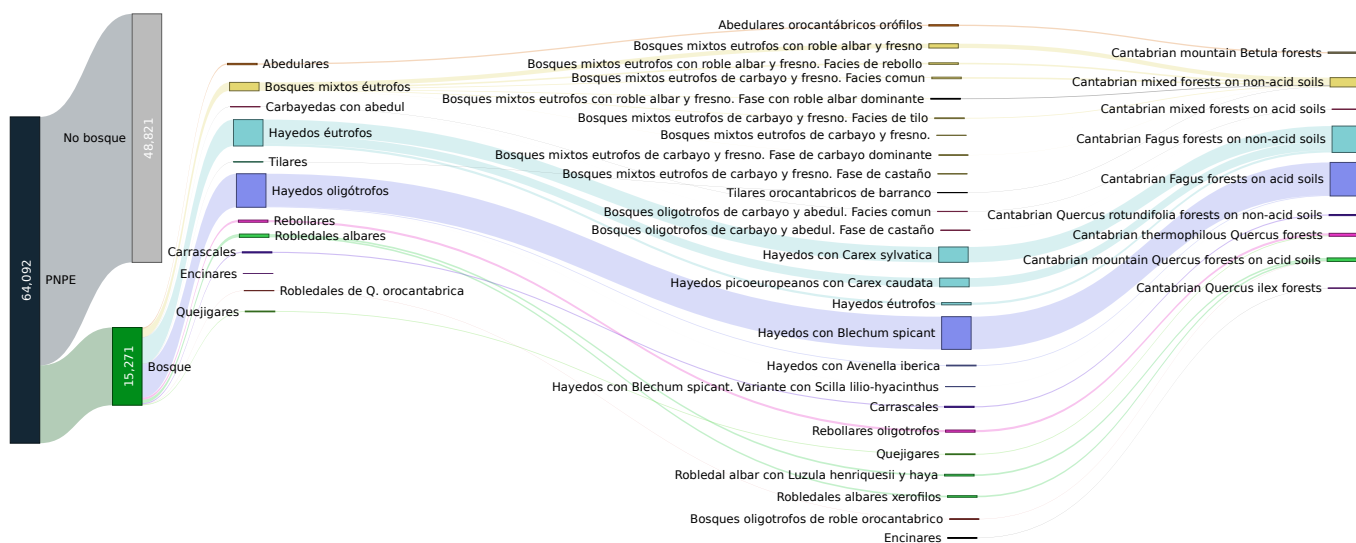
64,092
PNPE
No bosque
48,821
15,271
Bosque

Abedulares
Bosques mixtos éutrofos
Carbayedas con abedul
Hayedos éutrofos
Tilares
Hayedos oligótrofos
Rebollares
Robledales albares
Carrascales
Encinares
Robledales de Q. orocantabrica
Quejigares

Abedulares orocantábricos orófilos
Bosques mixtos eutrofos con roble albar y fresno
Bosques mixtos eutrofos con roble albar y fresno. Facies de rebollo
Bosques mixtos eutrofos de carbayo y fresno. Facies comun
Bosques mixtos eutrofos con roble albar y fresno. Fase con roble albar dominante
Bosques mixtos eutrofos de carbayo y fresno. Facies de tilo
Bosques mixtos eutrofos de carbayo y fresno.
Bosques mixtos eutrofos de carbayo y fresno. Fase de carbayo dominante
Bosques mixtos eutrofos de carbayo y fresno. Fase de castaño
Tilares orocantabricos de barranco
Bosques oligotrofos de carbayo y abedul. Facies comun
Bosques oligotrofos de carbayo y abedul. Fase de castaño
Hayedos con Carex sylvatica
Hayedos picoeuropeanos con Carex caudata
Hayedos éutrofos
Hayedos con Blechum spicant
Hayedos con Avenella iberica
Hayedos con Blechum spicant. Variante con Scilla lilio-hyacinthus
Carrascales
Rebollares oligotrofos
Quejigares
Robledal albar con Luzula henriquesii y haya
Robledales albares xerofilos
Bosques oligotrofos de roble orocantabrico
Encinares

Cantabrian mountain Betula forests
Cantabrian mixed forests on non-acid soils
Cantabrian mixed forests on acid soils
Cantabrian Fagus forests on non-acid soils
Cantabrian Fagus forests on acid soils
Cantabrian Quercus rotundifolia forests on non-acid soils
Cantabrian thermophilous Quercus forests
Cantabrian mountain Quercus forests on acid soils
Cantabrian Quercus ilex forests